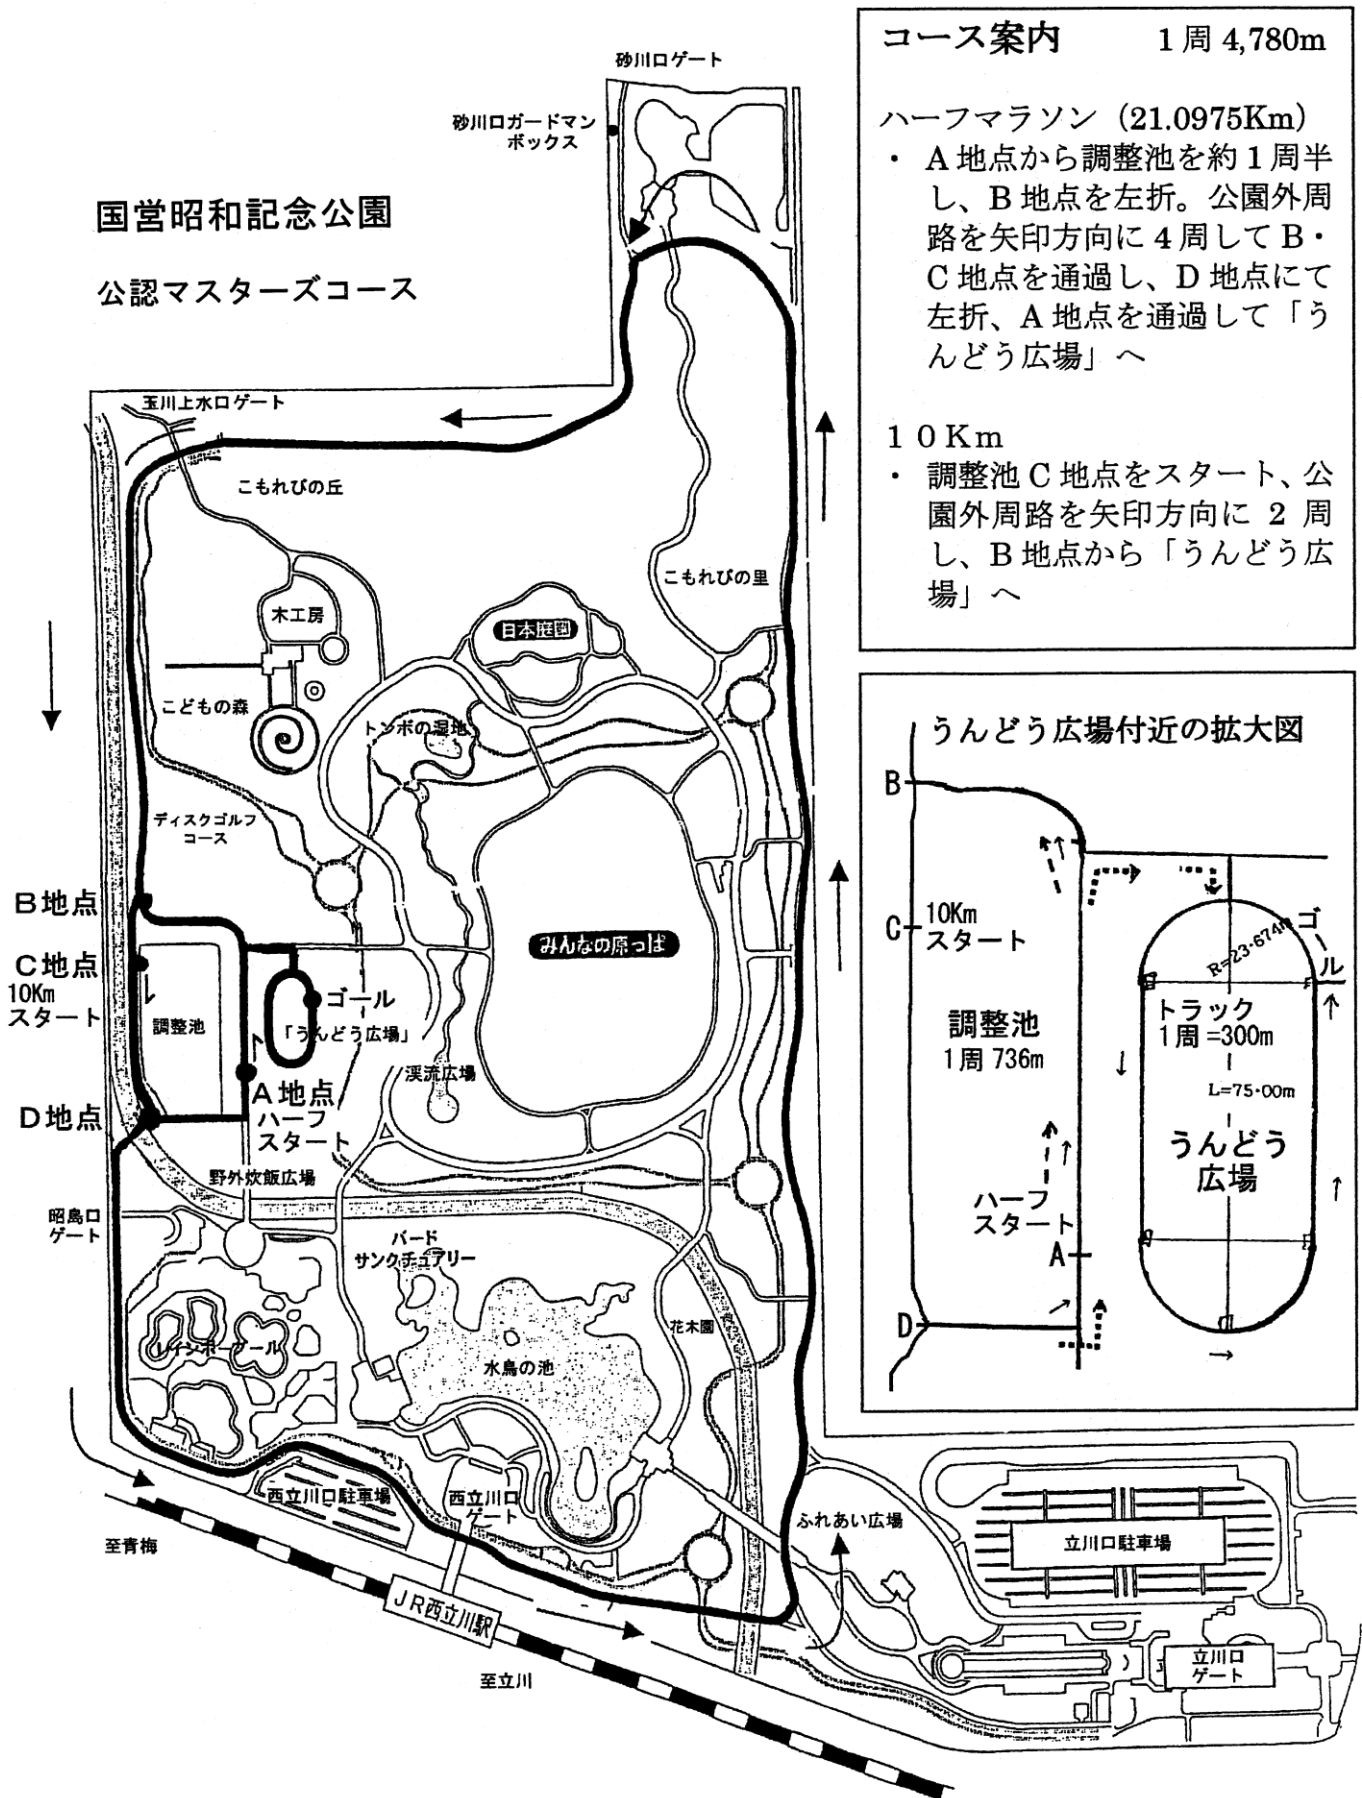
コース案内　1周 4,780m

ハーフマラソン（21.0975Km）
・ A地点から調整池を約1周半し、B地点を左折。公園外周路を矢印方向に4周してB・C地点を通過し、D地点にて左折、A地点を通過して「うんどう広場」へ

10Km
・ 調整池C地点をスタート、公園外周路を矢印方向に2周し、B地点から「うんどう広場」へ

国営昭和記念公園

公認マスターズコース

砂川口ゲート
砂川口ガードマンボックス
玉川上水口ゲート
こもれびの丘
こもれびの里
木工房
日本庭園
こどもの森
トンボの湿地
ディスクゴルフコース
みんなの原っぱ
B地点
C地点
10Km スタート
調整池
ゴール
「うんどう広場」
A地点 ハーフ スタート
D地点
渓流広場
野外炊飯広場
昭島口ゲート
バード サンクチュアリー
花木園
レインボープール
水鳥の池
西立川口駐車場
西立川口ゲート
ふれあい広場
立川口駐車場
立川口ゲート
至青梅
JR西立川駅
至立川

うんどう広場付近の拡大図
B
C
10Km スタート
調整池
1周 736m
ハーフ スタート
A
D
R=23.674m
ゴール
トラック
1周 =300m
L=75.00m
うんどう広場